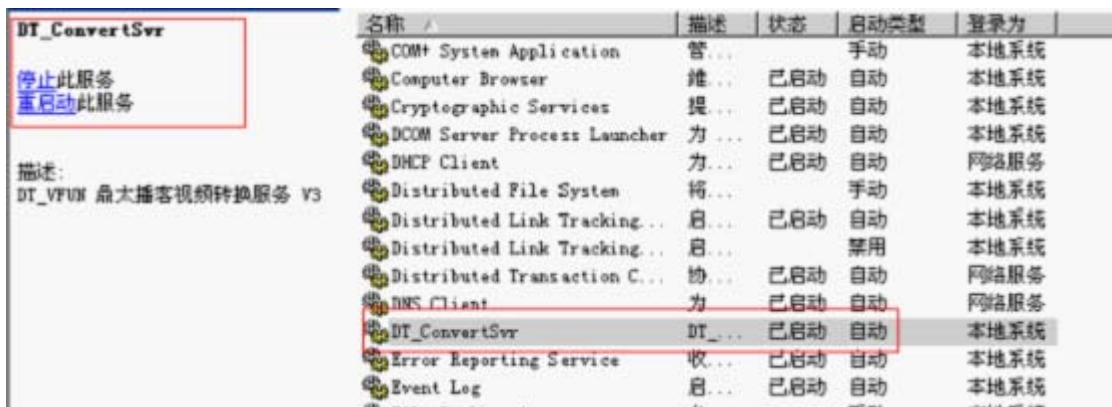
DT_ConvertSvr

停止此服务
重启动此服务

描述:
DT_VFUN 鼎太播客视频转换服务 V3

| 名称 | 描述 | 状态 | 启动类型 | 登录为 |
|---|---|---|---|---|
| COM+ System Application | 管... | | 手动 | 本地系统 |
| Computer Browser | 维... | 已启动 | 自动 | 本地系统 |
| Cryptographic Services | 提... | 已启动 | 自动 | 本地系统 |
| DCOM Server Process Launcher | 为... | 已启动 | 自动 | 本地系统 |
| DHCP Client | 为... | 已启动 | 自动 | 网络服务 |
| Distributed File System | 将... | | 手动 | 本地系统 |
| Distributed Link Tracking... | 启... | 已启动 | 自动 | 本地系统 |
| Distributed Link Tracking... | 启... | | 禁用 | 本地系统 |
| Distributed Transaction C... | 协... | 已启动 | 自动 | 网络服务 |
| DNS Client | 为... | 已启动 | 自动 | 网络服务 |
| DT_ConvertSvr | DT_... | 已启动 | 自动 | 本地系统 |
| Error Reporting Service | 收... | 已启动 | 自动 | 本地系统 |
| Event Log | 启... | 已启动 | 自动 | 本地系统 |